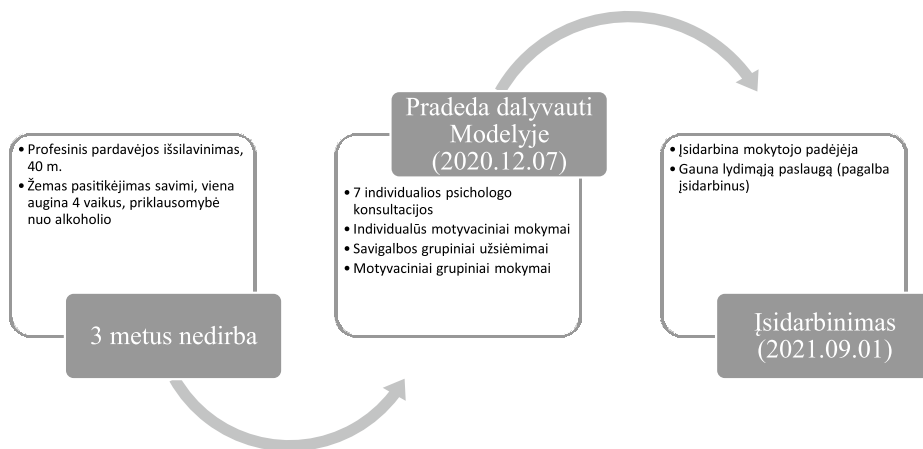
• Profesinis pardavėjos išsilavinimas, 40 m.
• Žemas pasitikėjimas savimi, viena augina 4 vaikus, priklausomybė nuo alkoholio

3 metus nedirba

Pradeda dalyvauti Modelyje (2020.12.07)

• 7 individualios psichologo konsultacijos
• Individualūs motyvaciniai mokymai
• Savigalbos grupiniai užsiėmimai
• Motyvaciniai grupiniai mokymai

• Įsidarbina mokytojo padėjėja
• Gauna lydimąją paslaugą (pagalba įsidarbinus)

Įsidarbinimas (2021.09.01)